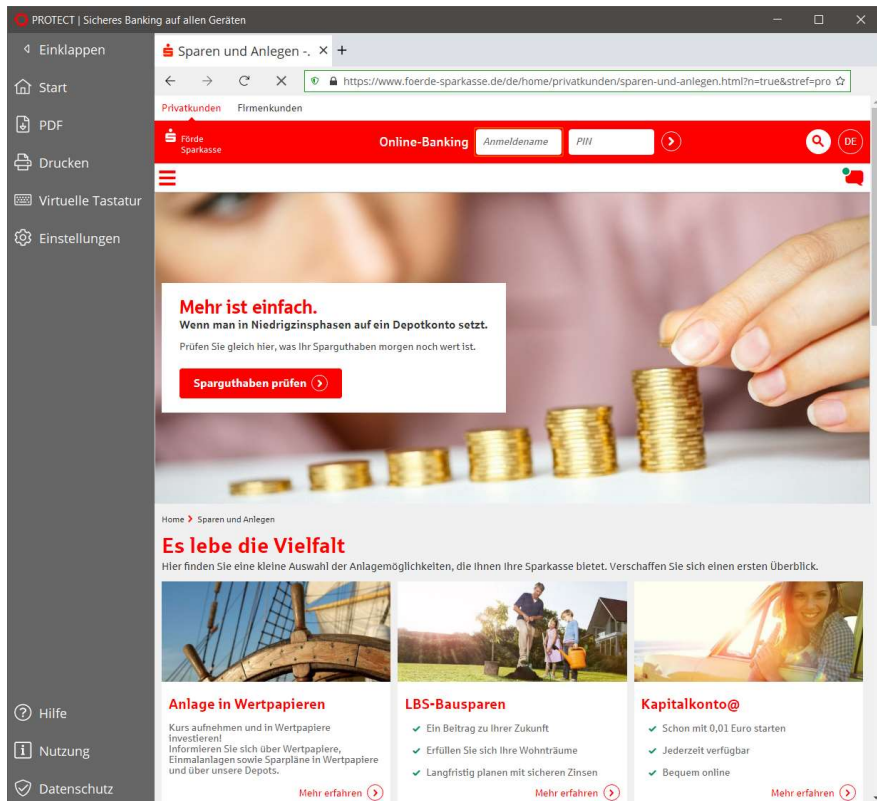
PROTECT | Sicheres Banking auf allen Geräten

Einklappen

Start

PDF

Drucken

Virtuelle Tastatur

Einstellungen

Hilfe

Nutzung

Datenschutz

Sparen und Anlegen -.

https://www.foerde-sparkasse.de/de/home/privatkunden/sparen-und-anlegen.html?n=true&stref=pro

Privatkunden Firmenkunden

Förde Sparkasse

Online-Banking Anmeldename PIN

DE

Mehr ist einfach.

Wenn man in Niedrigzinsphasen auf ein Depotkonto setzt.

Prüfen Sie gleich hier, was Ihr Sparguthaben morgen noch wert ist.

Sparguthaben prüfen

Home > Sparen und Anlegen

Es lebe die Vielfalt

Hier finden Sie eine kleine Auswahl der Anlagemöglichkeiten, die Ihnen Ihre Sparkasse bietet. Verschaffen Sie sich einen ersten Überblick.

Anlage in Wertpapieren

Kurs aufnehmen und in Wertpapiere investieren!
Informieren Sie sich über Wertpapiere, Einmalanlagen sowie Sparpläne in Wertpapiere und über unsere Depots.

Mehr erfahren

LBS-Bausparen

Ein Beitrag zu Ihrer Zukunft

Erfüllen Sie sich Ihre Wohnträume

Langfristig planen mit sicheren Zinsen

Mehr erfahren

Kapitalkonto@

Schon mit 0,01 Euro starten

Jederzeit verfügbar

Bequem online

Mehr erfahren